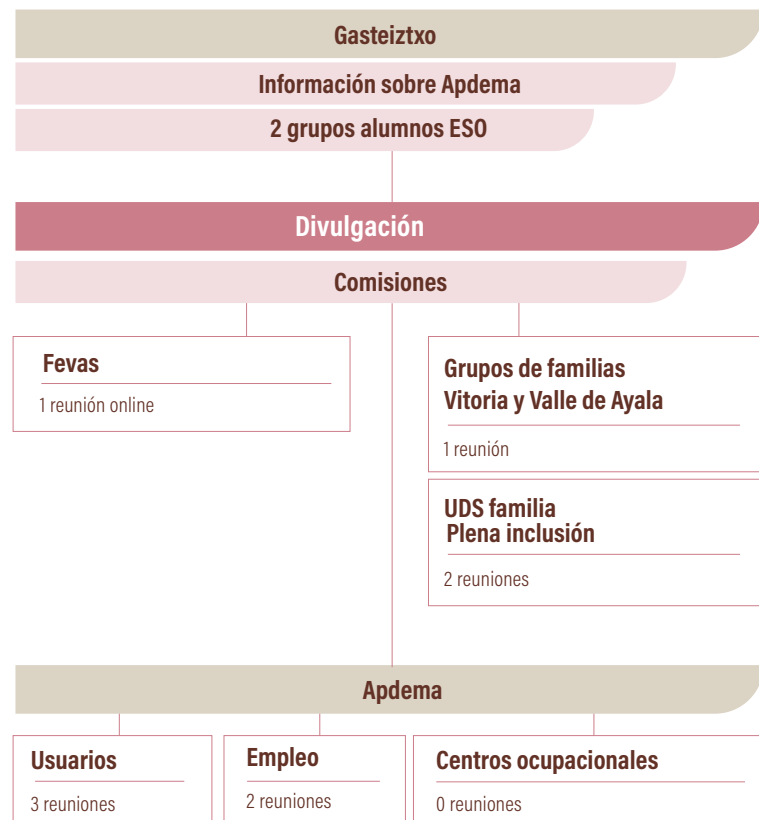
Gasteiztxo

Información sobre Apdema

2 grupos alumnos ESO

Divulgación

Comisiones

Fevas

1 reunión online

Grupos de familias Vitoria y Valle de Ayala

1 reunión

UDS familia Plena inclusión

2 reuniones

Apdema

Usuarios

3 reuniones

Empleo

2 reuniones

Centros ocupacionales

0 reuniones